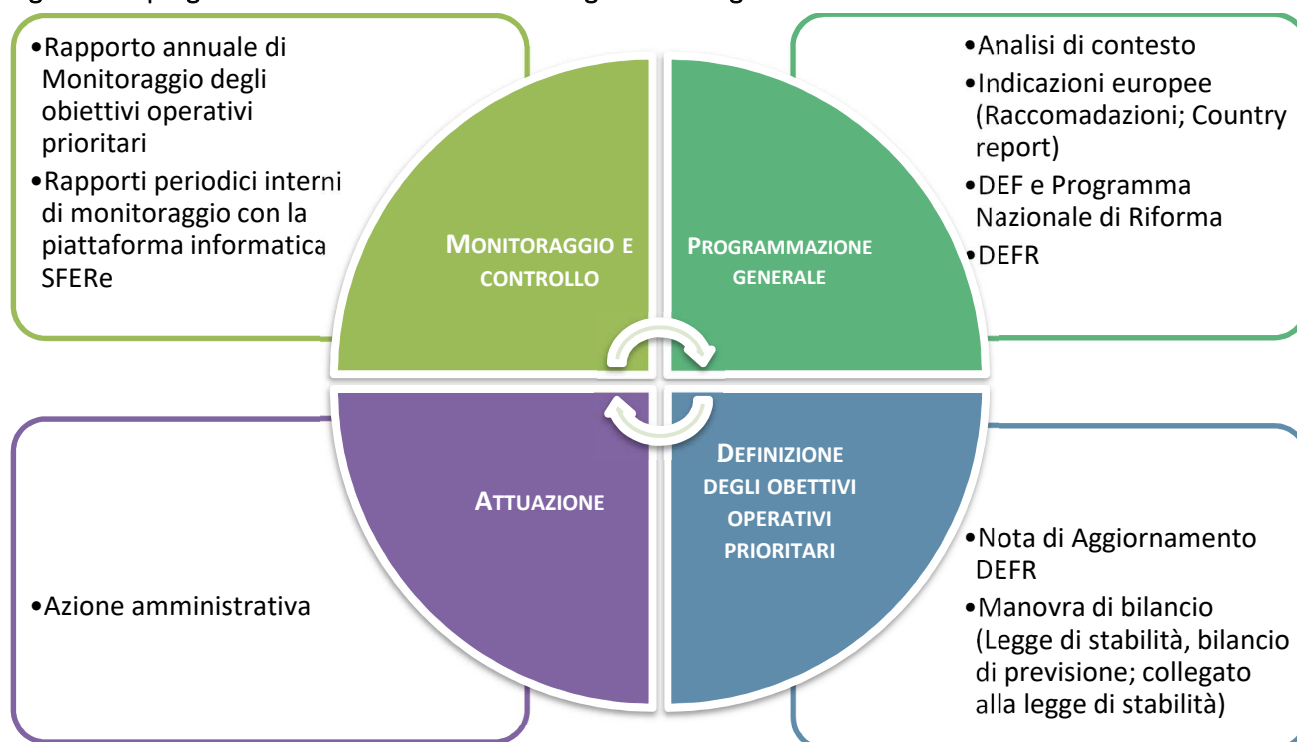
•Rapporto annuale di Monitoraggio degli obiettivi operativi prioritari
•Rapporti periodici interni di monitoraggio con la piattaforma informatica SFERe

MONITORAGGIO E CONTROLLO

PROGRAMMAZIONE GENERALE

•Analisi di contesto
•Indicazioni europee (Raccomadazioni; Country report)
•DEF e Programma Nazionale di Riforma
•DEFR

ATTUAZIONE

DEFINIZIONE DEGLI OBETTIVI OPERATIVI PRIORITARI

•Azione amministrativa

•Nota di Aggiornamento DEFR
•Manovra di bilancio (Legge di stabilità, bilancio di previsione; collegato alla legge di stabilità)